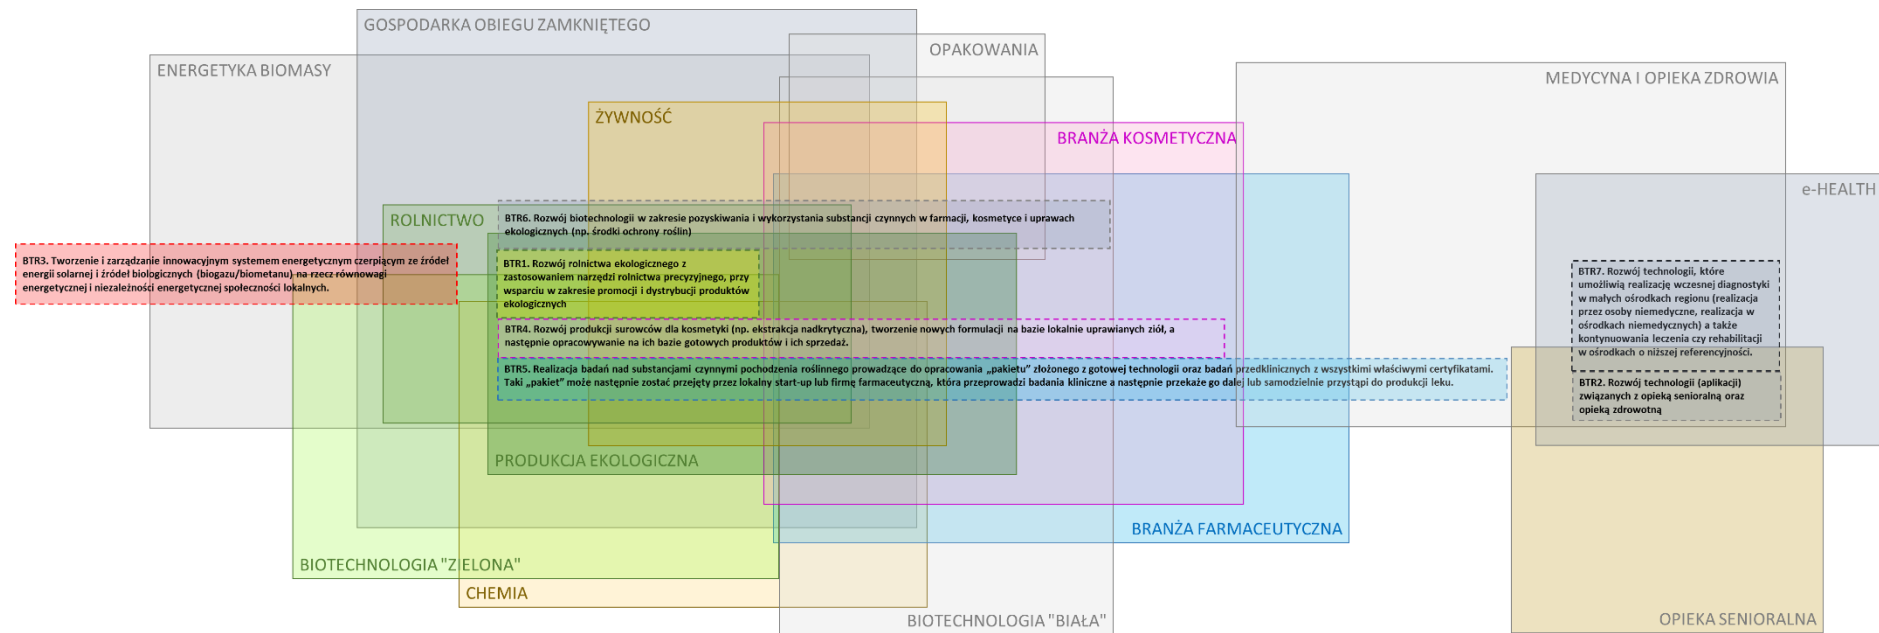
GOSPODARKA OBIEGU ZAMKNIĘTEGO

OPAKOWANIA

ENERGETYKA BIOMASY

MEDYCYNA I OPIEKA ZDROWIA

ŻYWNOŚĆ

BRANŻA KOSMETYCZNA

e-HEALTH

ROLNICTWO

BTR6. Rozwój biotechnologii w zakresie pozyskiwania i wykorzystania substancji czynnych w farmacji, kosmetyce i uprawach ekologicznych (np. środki ochrony roślin)

BTR3. Tworzenie i zarządzanie innowacyjnym systemem energetycznym czerpiącym ze źródeł energii solarnej i źródeł biologicznych (biogazu/biometanu) na rzecz równowagi energetycznej i niezależności energetycznej społeczności lokalnych.

BTR1. Rozwój rolnictwa ekologicznego z zastosowaniem narzędzi rolnictwa precyzyjnego, przy wsparciu w zakresie promocji i dystrybucji produktów ekologicznych

BTR7. Rozwój technologii, które umożliwią realizację wczesnej diagnostyki w małych ośrodkach regionu (realizacja przez osoby niemedyczne, realizacja w ośrodkach niemedycznych) a także kontynuowania leczenia czy rehabilitacji w ośrodkach o niższej referencyjności.

BTR4. Rozwój produkcji surowców dla kosmetyki (np. ekstrakcja nadkrytyczna), tworzenie nowych formulacji na bazie lokalnie uprawianych ziół, a następnie opracowywanie na ich bazie gotowych produktów i ich sprzedaż.

BTR5. Realizacja badań nad substancjami czynnymi pochodzenia roślinnego prowadzące do opracowania „pakietu" złożonego z gotowej technologii oraz badań przedklinicznych z wszystkimi właściwymi certyfikatami. Taki „pakiet" może następnie zostać przejęty przez lokalny start-up lub firmę farmaceutyczną, która przeprowadzi badania kliniczne a następnie przekaże go dalej lub samodzielnie przystąpi do produkcji leku.

BTR2. Rozwój technologii (aplikacji) związanych z opieką senioralną oraz opieką zdrowotną

PRODUKCJA EKOLOGICZNA

BRANŻA FARMACEUTYCZNA

BIOTECHNOLOGIA "ZIELONA"

CHEMIA

BIOTECHNOLOGIA "BIAŁA"

OPIEKA SENIORALNA